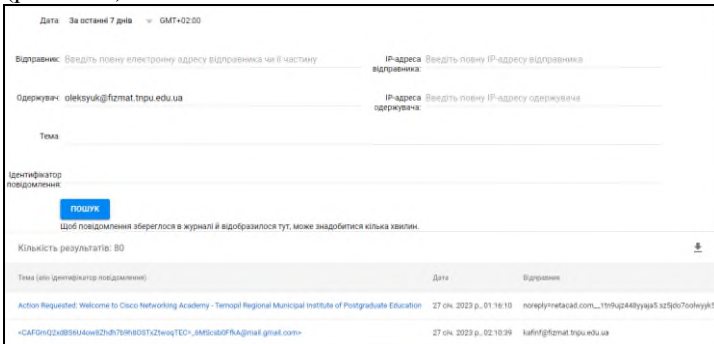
Дата За останні 7 днів GMT+02:00

Відправник: Введіть повну електронну адресу відправника чи її частину

IP-адреса відправника: Введіть повну IP-адресу відправника

Одержувач: oleksyuk@fizmat.tnpu.edu.ua

IP-адреса одержувача: Введіть повну IP-адресу одержувача

Тема

Ідентифікатор повідомлення

ПОШУК

Щоб повідомлення збереглося в журналі й відобразилося тут, може знадобитися кілька хвилин.

Кількість результатів: 80

| Тема (або ідентифікатор повідомлення) | Дата | Відправник |
|---|---|---|
| Action Requested: Welcome to Cisco Networking Academy - Ternopil Regional Municipal Institute of Postgraduate Education | 27 січ. 2023 р., 01:16:10 | noreply=netacad.com__1tn9uj448yyaja5.sz5jdo7oolwyyk1 |
| <CAFGmQ2xdBS6U4ow8Zhdh7b9h8OSTxZtwoqTEC+_6MScsb0FfkA@mail.gmail.com> | 27 січ. 2023 р., 02:10:39 | kafinf@fizmat.tnpu.edu.ua |